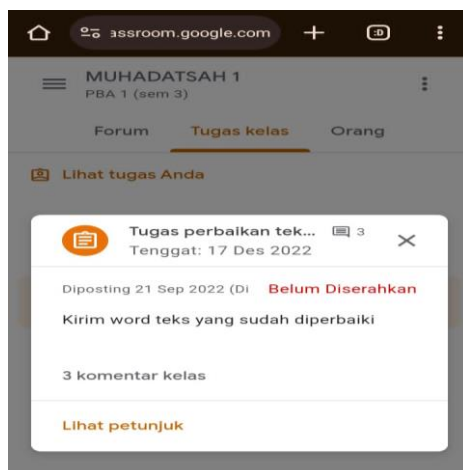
assroom.google.com

MUHADATSAH 1
PBA 1 (sem 3)

Forum
Tugas kelas
Orang

Lihat tugas Anda

Tugas perbaikan tek...
3
Tenggat: 17 Des 2022

Diposting 21 Sep 2022 (Di
Belum Diserahkan

Kirim word teks yang sudah diperbaiki

3 komentar kelas

Lihat petunjuk